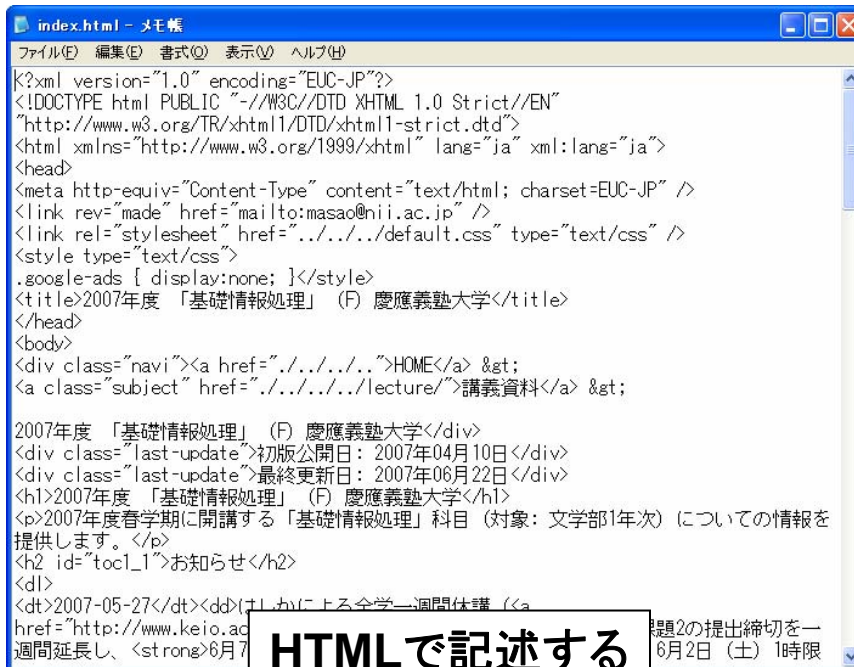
index.html - メモ帳

ファイル(F) 編集(E) 書式(O) 表示(V) ヘルプ(H)

<?xml version="1.0" encoding="EUC-JP"?>
<!DOCTYPE html PUBLIC "-//W3C//DTD XHTML 1.0 Strict//EN"
"http://www.w3.org/TR/xhtml1/DTD/xhtml1-strict.dtd">
<html xmlns="http://www.w3.org/1999/xhtml" lang="ja" xml:lang="ja">
<head>
<meta http-equiv="Content-Type" content="text/html; charset=EUC-JP" />
<link rev="made" href="mailto:masao@nii.ac.jp" />
<link rel="stylesheet" href="../../../default.css" type="text/css" />
<style type="text/css">
.google-ads { display:none; }</style>
<title>2007年度 「基礎情報処理」 (F) 慶應義塾大学</title>
</head>
<body>
<div class="navi"><a href="../../../..">HOME</a> &gt;
<a class="subject" href="../../../../lecture/">講義資料</a> &gt;

2007年度 「基礎情報処理」 (F) 慶應義塾大学</div>
<div class="last-update">初版公開日: 2007年04月10日</div>
<div class="last-update">最終更新日: 2007年06月22日</div>
<h1>2007年度 「基礎情報処理」 (F) 慶應義塾大学</h1>
<p>2007年度春学期に開講する「基礎情報処理」科目 (対象: 文学部1年次) についての情報を提供します。</p>
<h2 id="toc1_1">お知らせ</h2>
<dl>
<dt>2007-05-27</dt><dd>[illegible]による全学一週間休講 (<a
href="http://www.keio.ac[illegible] 課題2の提出締切を一週間延長し、<strong>6月7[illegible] 6月2日 (土) 1時限

HTMLで記述する